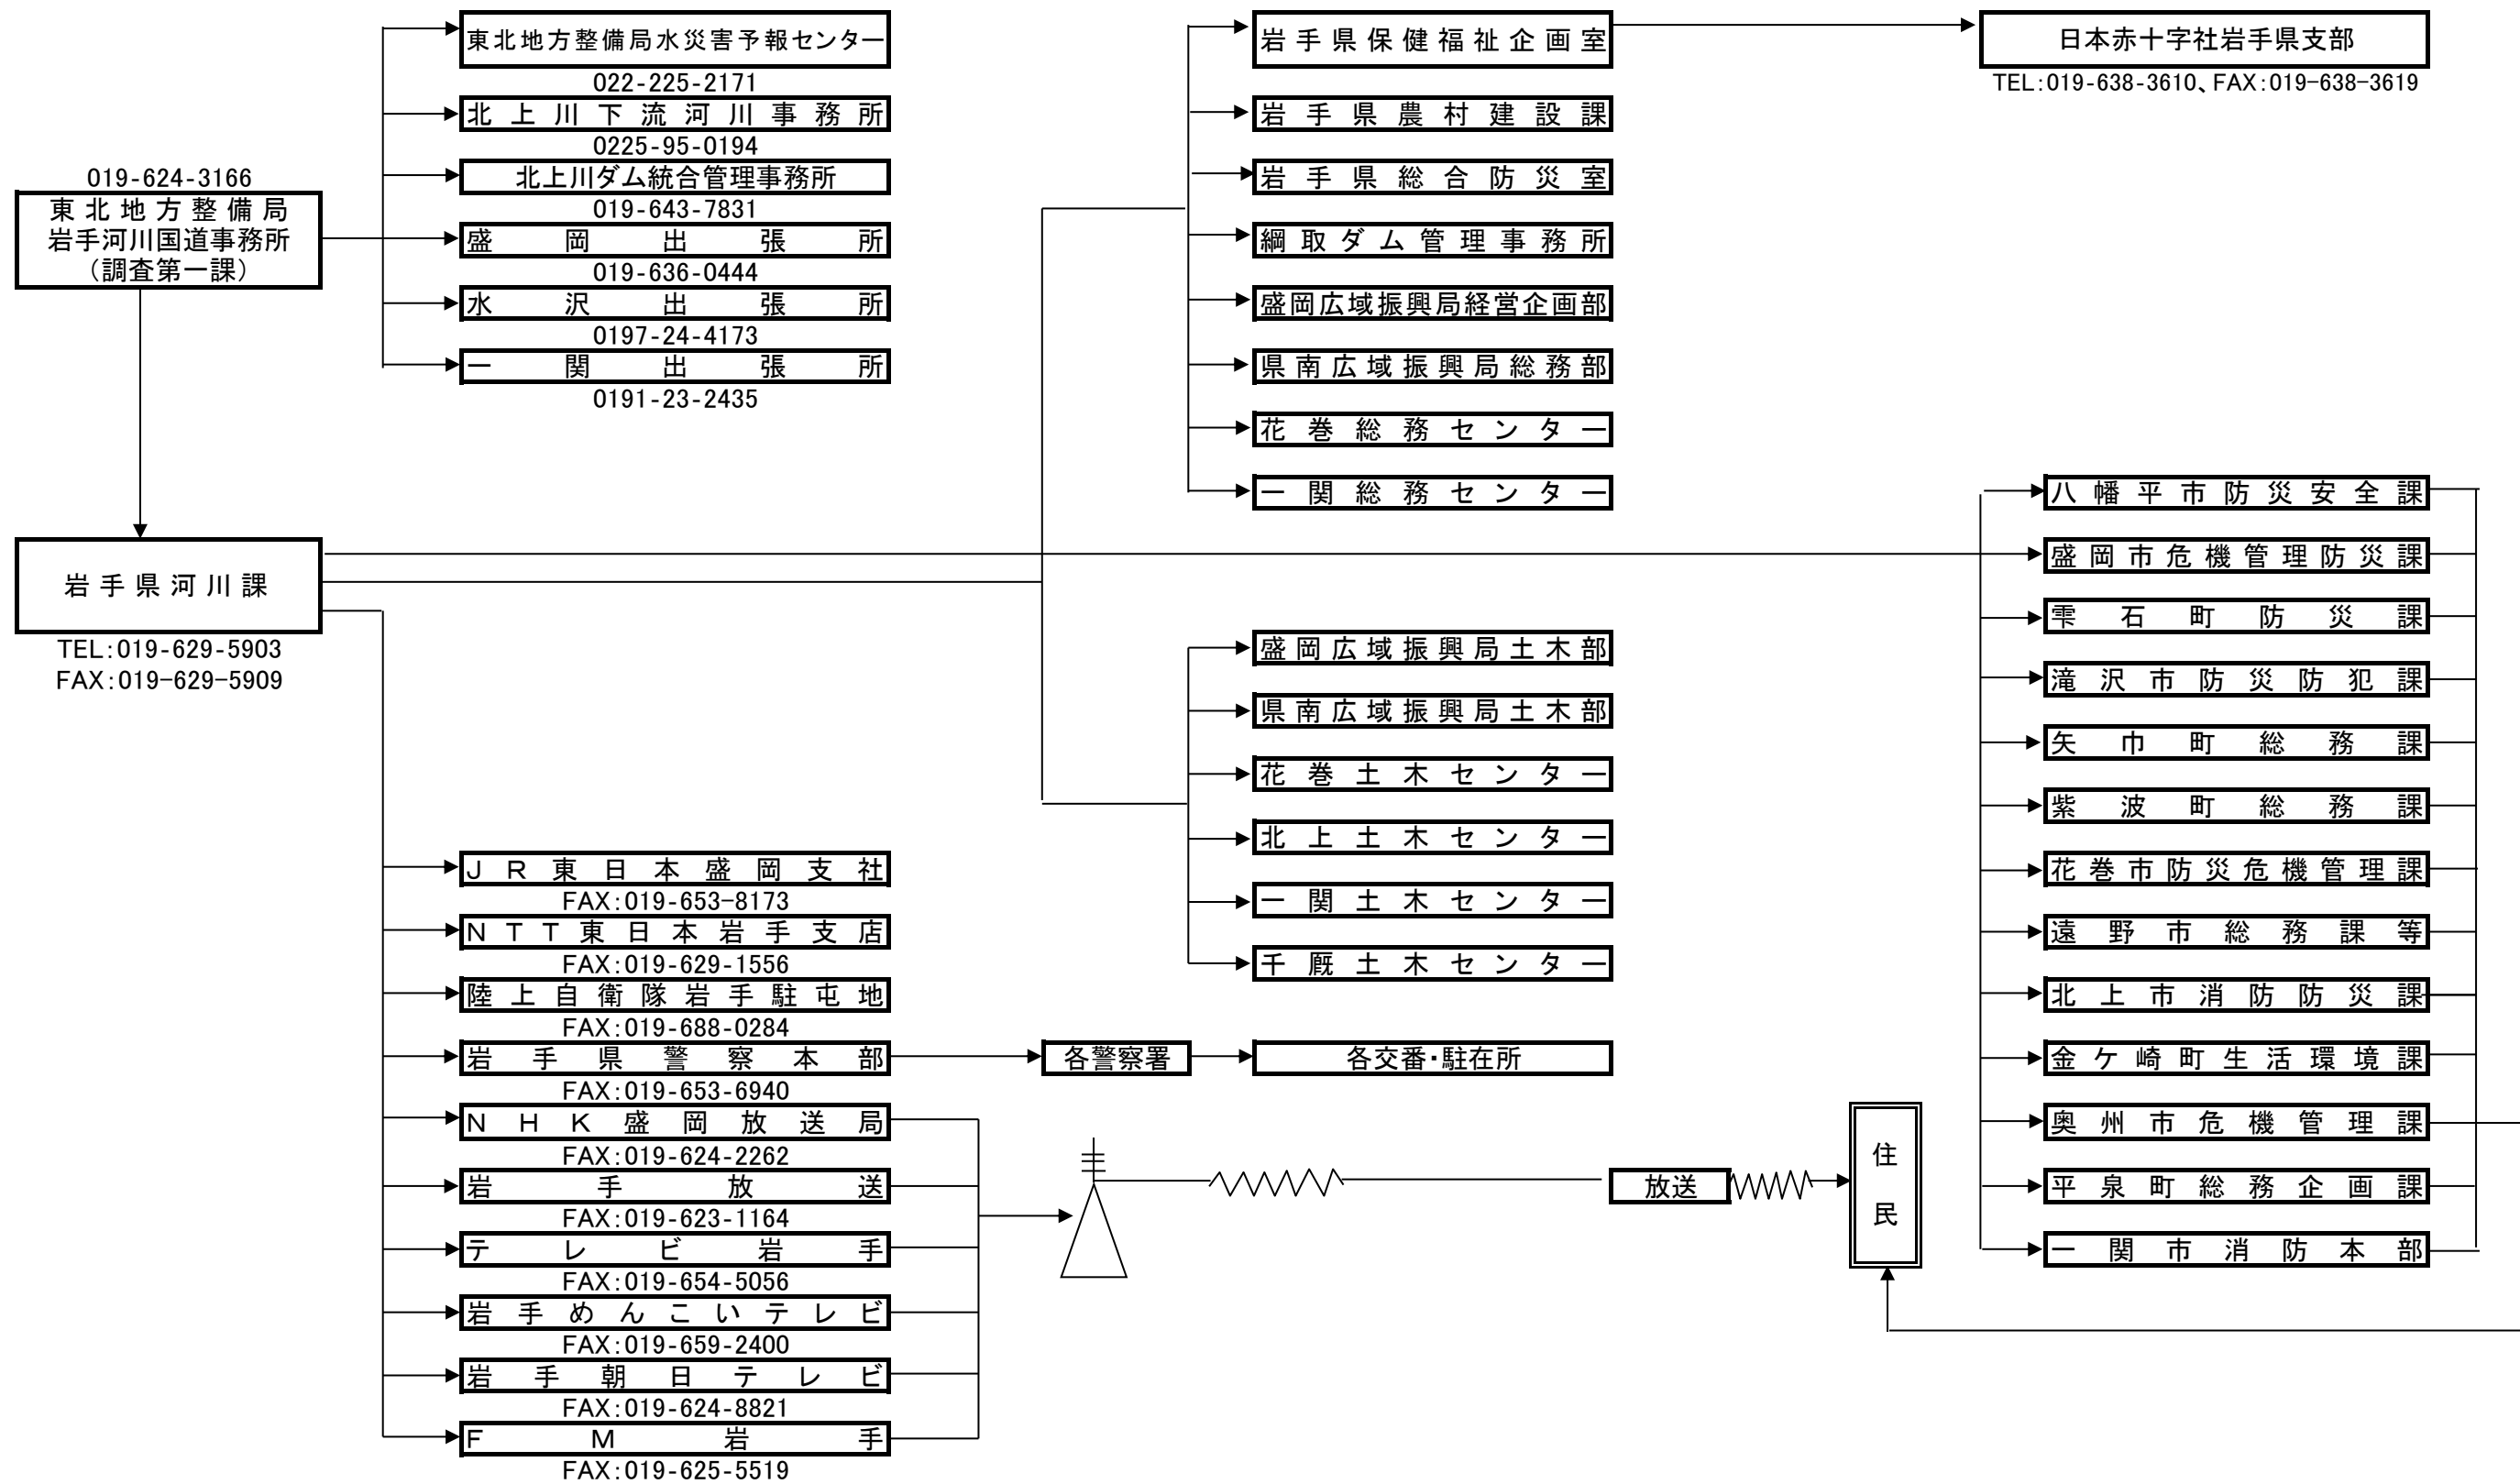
019-624-3166
東北地方整備局
岩手河川国道事務所
（調査第一課）

東北地方整備局水災害予報センター
022-225-2171
北上川下流河川事務所
0225-95-0194
北上川ダム統合管理事務所
019-643-7831
盛岡出張所
019-636-0444
水沢出張所
0197-24-4173
一関出張所
0191-23-2435

岩手県保健福祉企画室
日本赤十字社岩手県支部
TEL:019-638-3610、FAX:019-638-3619
岩手県農村建設課
岩手県総合防災室
綱取ダム管理事務所
盛岡広域振興局経営企画部
県南広域振興局総務部
花巻総務センター
一関総務センター

岩手県河川課
TEL:019-629-5903
FAX:019-629-5909

八幡平市防災安全課
盛岡市危機管理防災課
雫石町防災課
滝沢市防災防犯課
矢巾町総務課
紫波町総務課
花巻市防災危機管理課
遠野市総務課等
北上市消防防災課
金ケ崎町生活環境課
奥州市危機管理課
平泉町総務企画課
一関市消防本部

盛岡広域振興局土木部
県南広域振興局土木部
花巻土木センター
北上土木センター
一関土木センター
千厩土木センター

ＪＲ東日本盛岡支社
FAX:019-653-8173
ＮＴＴ東日本岩手支店
FAX:019-629-1556
陸上自衛隊岩手駐屯地
FAX:019-688-0284
岩手県警察本部
FAX:019-653-6940
各警察署
各交番・駐在所
ＮＨＫ盛岡放送局
FAX:019-624-2262
岩手放送
FAX:019-623-1164
テレビ岩手
FAX:019-654-5056
岩手めんこいテレビ
FAX:019-659-2400
岩手朝日テレビ
FAX:019-624-8821
ＦＭ岩手
FAX:019-625-5519

放送
住民